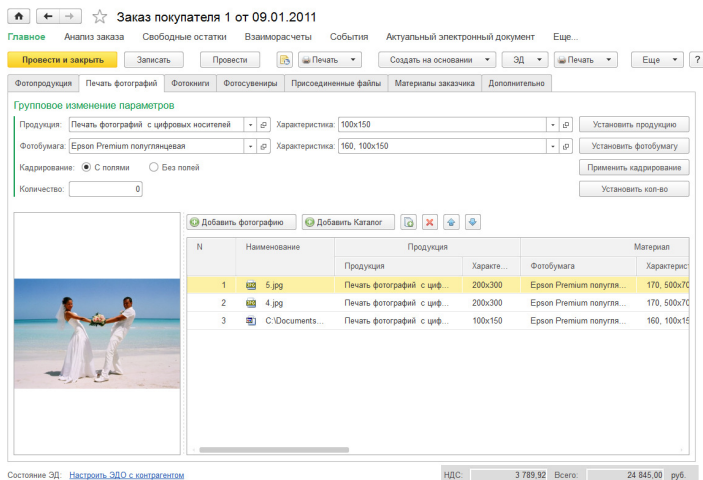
Заказ покупателя 1 от 09.01.2011

Главное Анализ заказа Свободные остатки Взаиморасчеты События Актуальный электронный документ Еще...

Провести и закрыть Записать Провести Печать Создать на основании ЭД Печать Еще ?

Фотопродукция Печать фотографий Фотокниги Фотосувениры Присоединенные файлы Материалы заказчика Дополнительно

Групповое изменение параметров

Продукция: Печать фотографий с цифровых носителей Характеристика: 100x150 Установить продукцию

Фотобумага: Epson Premium полуглянцевая Характеристика: 160, 100x150 Установить фотобумагу

Кадрирование: С полями Без полей Применить кадрирование

Количество: 0 Установить кол-во

Добавить фотографию Добавить Каталог

| N | Наименование | Продукция | Характе... | Фотобумага | Характерист |
|---|---|---|---|---|---|
| | | Продукция | | Материал | |
| 1 | 5.jpg | Печать фотографий с циф... | 200x300 | Epson Premium полугля... | 170, 500x70 |
| 2 | 4.jpg | Печать фотографий с циф... | 200x300 | Epson Premium полугля... | 170, 500x70 |
| 3 | C:\Documents... | Печать фотографий с циф... | 100x150 | Epson Premium полугля... | 160, 100x15 |

Состояние ЭД: Настроить ЭДО с контрагентом НДС: 3 789,92 Всего: 24 845,00 руб.